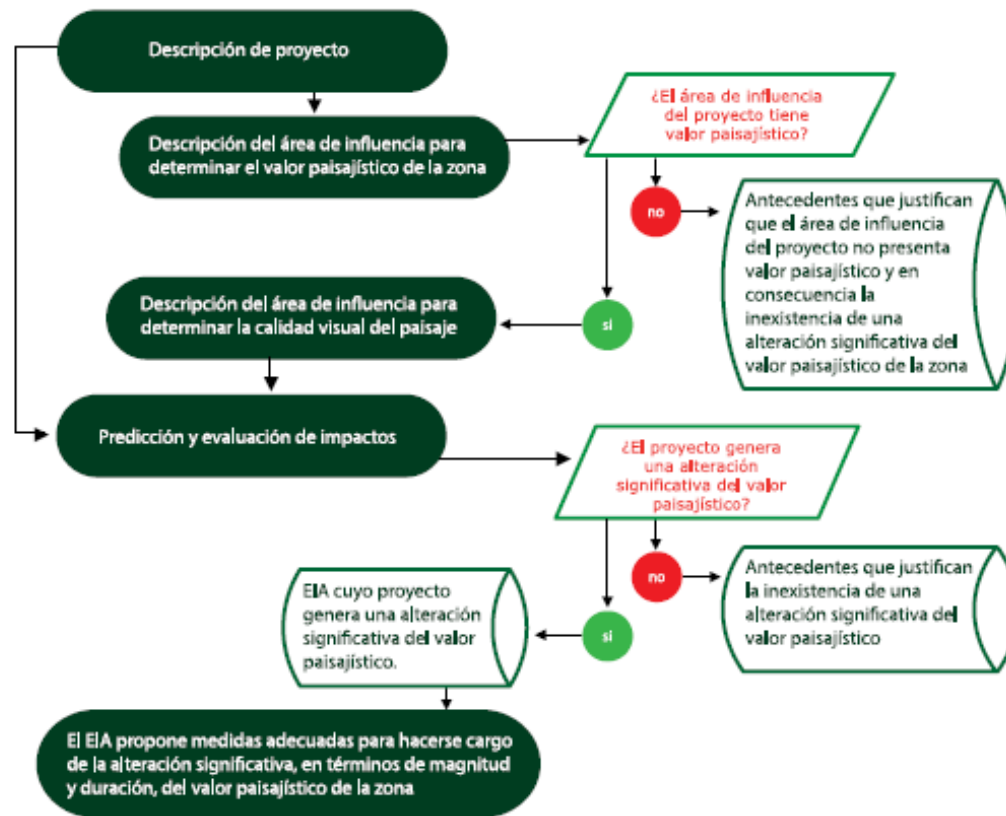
Descripción de proyecto

Descripción del área de influencia para determinar el valor paisajístico de la zona

¿El área de influencia del proyecto tiene valor paisajístico?

no

Antecedentes que justifican que el área de influencia del proyecto no presenta valor paisajístico y en consecuencia la inexistencia de una alteración significativa del valor paisajístico de la zona

si

Descripción del área de influencia para determinar la calidad visual del paisaje

Predicción y evaluación de impactos

¿El proyecto genera una alteración significativa del valor paisajístico?

no

Antecedentes que justifican la inexistencia de una alteración significativa del valor paisajístico

si

EIA cuyo proyecto genera una alteración significativa del valor paisajístico.

El EIA propone medidas adecuadas para hacerse cargo de la alteración significativa, en términos de magnitud y duración, del valor paisajístico de la zona